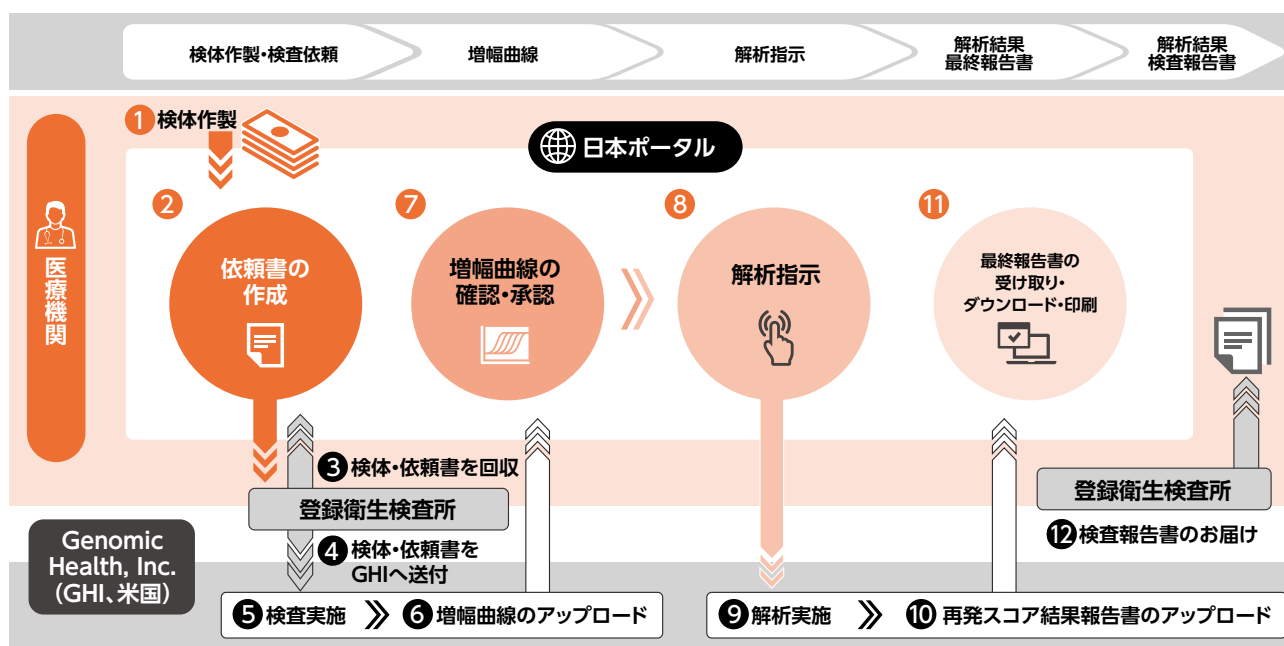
検体作製・検査依頼
増幅曲線
解析指示
解析結果 最終報告書
解析結果 検査報告書

医療機関

1 検体作製

日本ポータル

2
依頼書の作成

7
増幅曲線の確認・承認

8
解析指示

11
最終報告書の受け取り・ダウンロード・印刷

3 検体・依頼書を回収

登録衛生検査所

4 検体・依頼書をGHIへ送付

登録衛生検査所

12 検査報告書のお届け

Genomic Health, Inc. (GHI、米国)

5 検査実施 6 増幅曲線のアップロード

9 解析実施 10 再発スコア結果報告書のアップロード